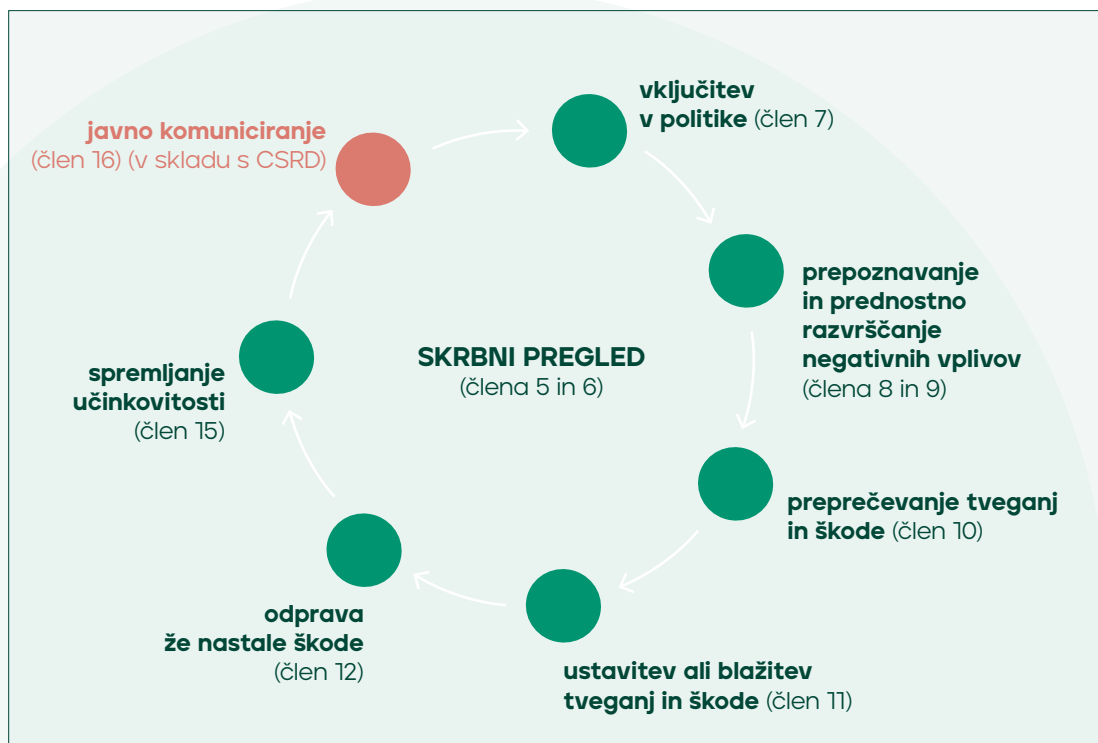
SKRBNI PREGLED
(člena 5 in 6)

vključitev v politike (člen 7)

prepoznavanje in prednostno razvrščanje negativnih vplivov (člena 8 in 9)

preprečevanje tveganj in škode (člen 10)

ustavitev ali blažitev tveganj in škode (člen 11)

odprava že nastale škode (člen 12)

spremljanje učinkovitosti (člen 15)

javno komuniciranje (člen 16) (v skladu s CSRD)